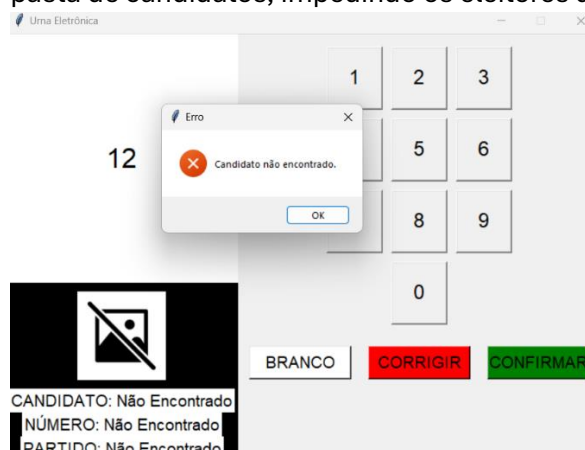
pasta de candidatos, impedindo os eleitores d

Urna Eletrônica

12

Erro

Candidato não encontrado.

OK

1
2
3
5
6
8
9
0

BRANCO
CORRIGIR
CONFIRMAR

CANDIDATO: Não Encontrado
NÚMERO: Não Encontrado
PARTIDO: Não Encontrado